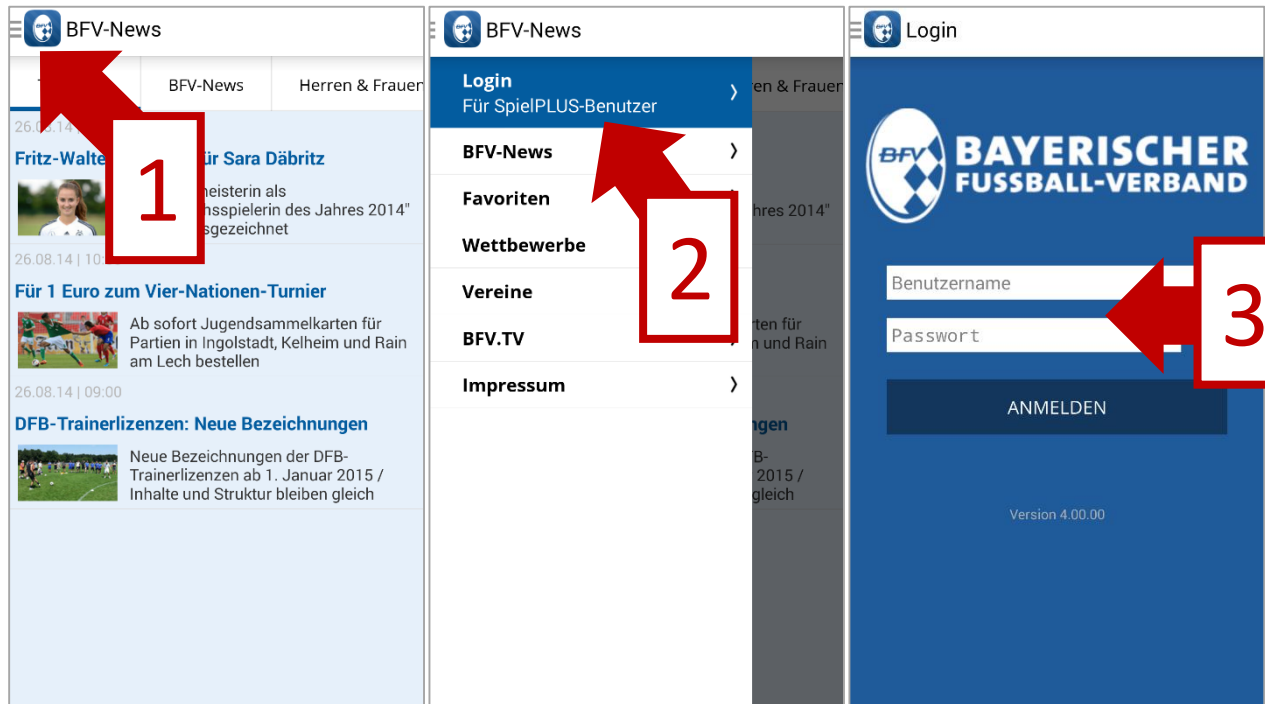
BFV-News

BFV-News | Herren & Frauen

26.08.14

Fritz-Walte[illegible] für Sara Däbritz

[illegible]meisterin als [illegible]hsspielerin des Jahres 2014" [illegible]sgezeichnet

1

26.08.14 | 10:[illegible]

Für 1 Euro zum Vier-Nationen-Turnier

Ab sofort Jugendsammelkarten für Partien in Ingolstadt, Kelheim und Rain am Lech bestellen

26.08.14 | 09:00

DFB-Trainerlizenzen: Neue Bezeichnungen

Neue Bezeichnungen der DFB-Trainerlizenzen ab 1. Januar 2015 / Inhalte und Struktur bleiben gleich

BFV-News

Login
Für SpielPLUS-Benutzer

BFV-News

Favoriten

Wettbewerbe

Vereine

BFV.TV

Impressum

2

Login

BFV

BAYERISCHER FUSSBALL-VERBAND

Benutzername

Passwort

3

ANMELDEN

Version 4.00.00